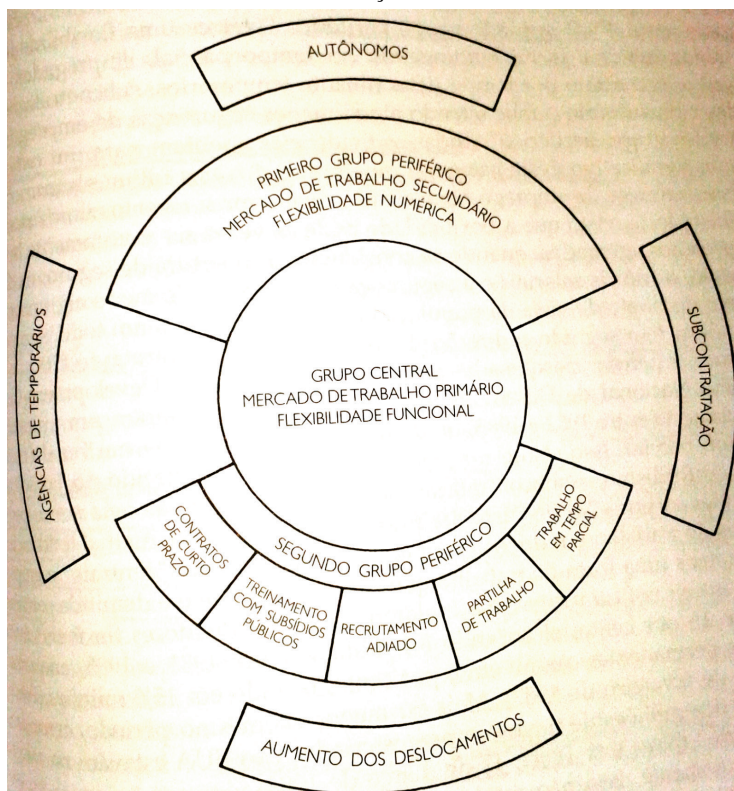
AUTÔNOMOS

PRIMEIRO GRUPO PERIFÉRICO
MERCADO DE TRABALHO SECUNDÁRIO
FLEXIBILIDADE NUMÉRICA

AGÊNCIAS DE TEMPORÁRIOS

SUBCONTRATAÇÃO

GRUPO CENTRAL
MERCADO DE TRABALHO PRIMÁRIO
FLEXIBILIDADE FUNCIONAL

SEGUNDO GRUPO PERIFÉRICO

CONTRATOS DE CURTO PRAZO

TREINAMENTO COM SUBSÍDIOS PÚBLICOS

RECRUTAMENTO ADIADO

PARTILHA DE TRABALHO

TRABALHO EM TEMPO PARCIAL

AUMENTO DOS DESLOCAMENTOS